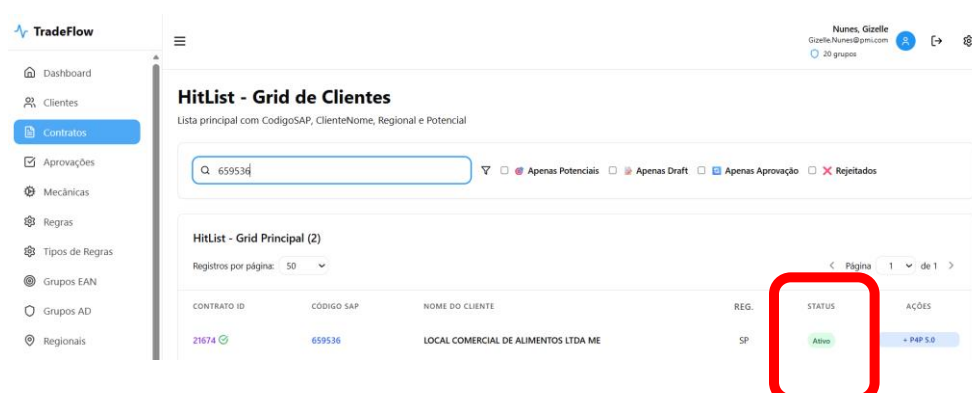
TradeFlow

Dashboard
Clientes
Contratos
Aprovações
Mecânicas
Regras
Tipos de Regras
Grupos EAN
Grupos AD
Regionais

Nunes, Gizelle
Gizelle.Nunes@pmi.com
20 grupos

HitList - Grid de Clientes
Lista principal com CodigoSAP, ClienteNome, Regional e Potencial

659536

Apenas Potenciais
Apenas Draft
Apenas Aprovação
Rejeitados

HitList - Grid Principal (2)
Registros por página: 50

< Página 1 de 1 >

| CONTRATO ID | CÓDIGO SAP | NOME DO CLIENTE | REG. | STATUS | AÇÕES |
|---|---|---|---|---|---|
| 21674 | 659536 | LOCAL COMERCIAL DE ALIMENTOS LTDA ME | SP | Ativo | + P4P 5.0 |